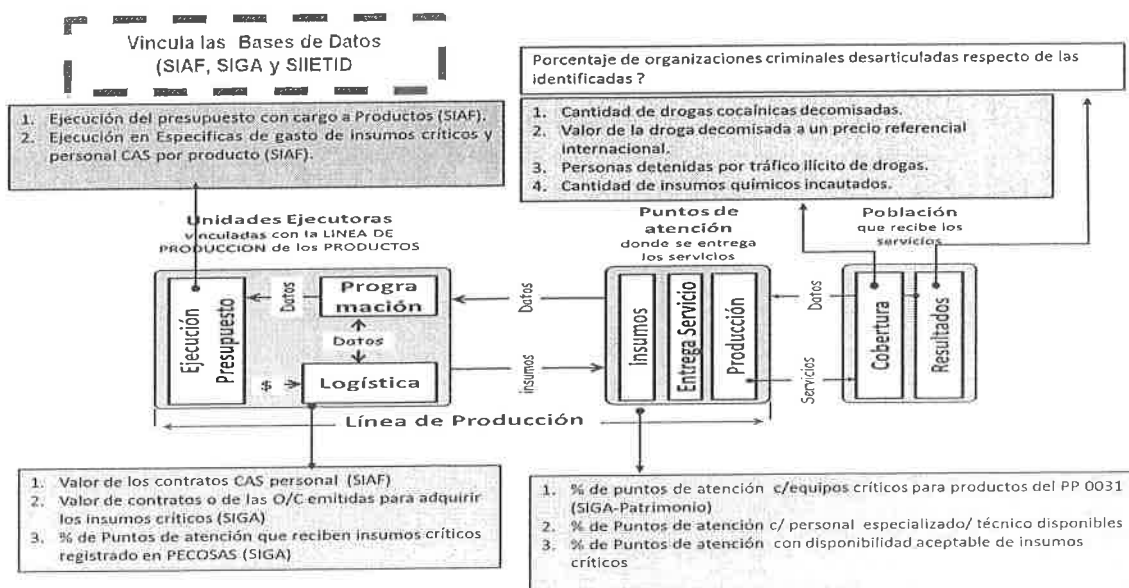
Vincula las Bases de Datos (SIAF, SIGA y SIIETID

Porcentaje de organizaciones criminales desarticuladas respecto de las identificadas ?

1. Ejecución del presupuesto con cargo a Productos (SIAF).
2. Ejecución en Especificas de gasto de insumos críticos y personal CAS por producto (SIAF).

1. Cantidad de drogas cocaínicas decomisadas.
2. Valor de la droga decomisada a un precio referencial internacional.
3. Personas detenidas por tráfico ilícito de drogas.
4. Cantidad de insumos químicos incautados.

Unidades Ejecutoras vinculadas con la LINEA DE PRODUCCION de los PRODUCTOS

Puntos de atención donde se entrega los servicios

Población que recibe los servicios

Ejecución Presupuesto

Datos

Programación

Datos

$

Logística

Datos

insumos

Insumos

Entrega Servicio

Producción

Datos

Servicios

Cobertura

Resultados

Línea de Producción

1. Valor de los contratos CAS personal (SIAF)
2. Valor de contratos o de las O/C emitidas para adquirir los insumos críticos (SIGA)
3. % de Puntos de atención que reciben insumos críticos registrado en PECOSAS (SIGA)

1. % de puntos de atención c/equipos críticos para productos del PP 0031 (SIGA-Patrimonio)
2. % de Puntos de atención c/ personal especializado/ técnico disponibles
3. % de Puntos de atención con disponibilidad aceptable de insumos críticos